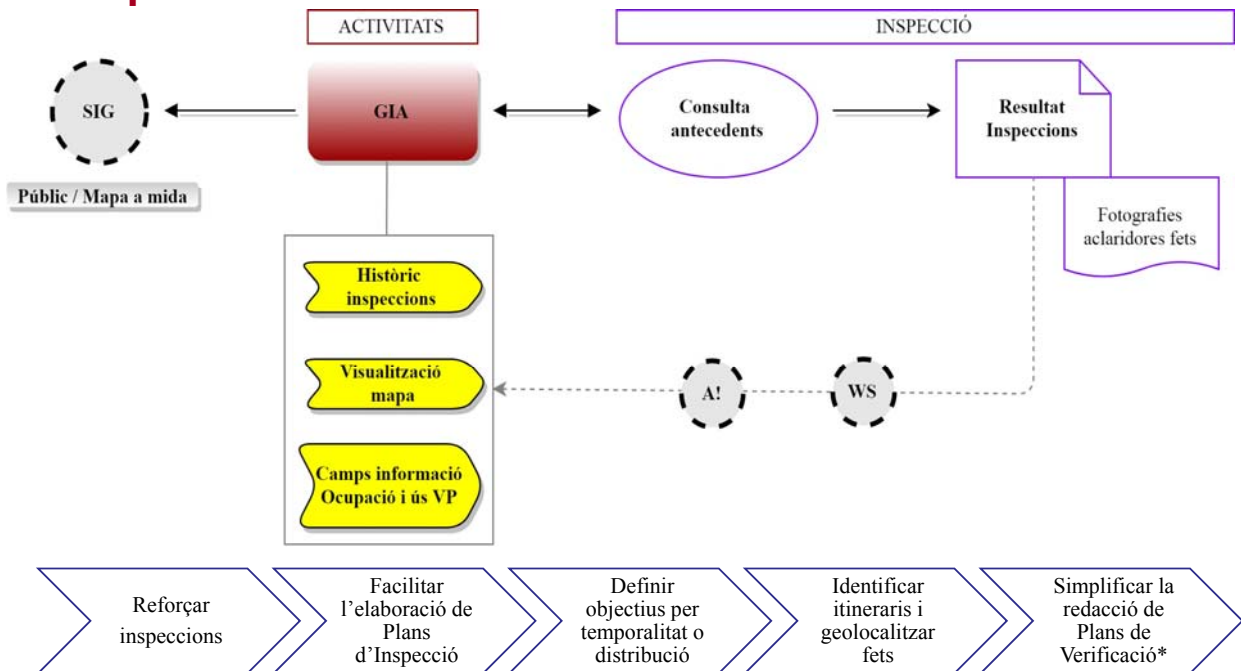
ACTIVITATS

INSPECCIÓ

SIG

GIA

Consulta antecedents

Resultat Inspeccions

Públic / Mapa a mida

Fotografies aclaridores fets

Històric inspeccions

Visualització mapa

Camps informació Ocupació i ús VP

A!

WS

Reforçar inspeccions

Facilitar l'elaboració de Plans d'Inspecció

Definir objectius per temporalitat o distribució

Identificar itineraris i geolocalitzar fets

Simplificar la redacció de Plans de Verificació*